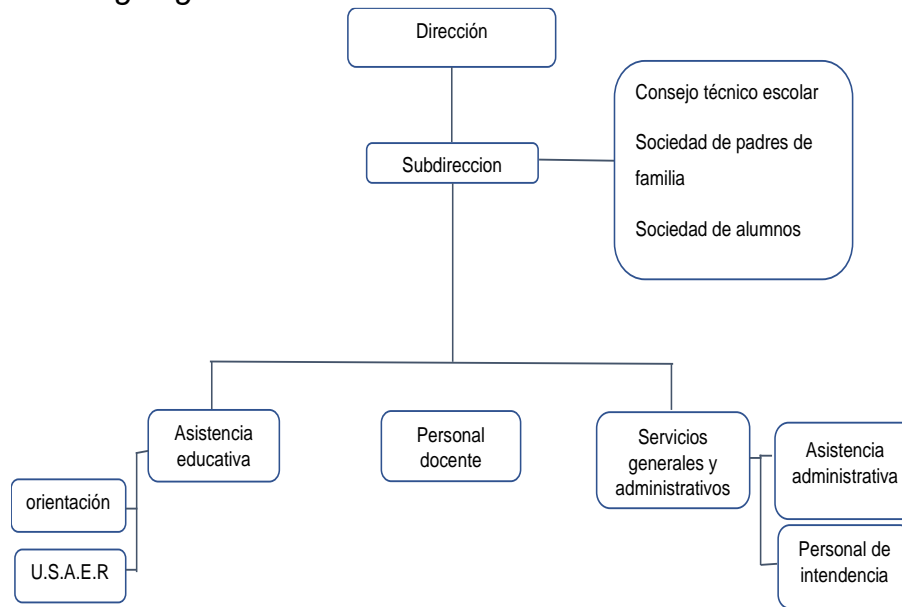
Dirección

Subdireccion

Consejo técnico escolar

Sociedad de padres de familia

Sociedad de alumnos

Asistencia educativa

Personal docente

Servicios generales y administrativos

orientación

U.S.A.E.R

Asistencia administrativa

Personal de intendencia